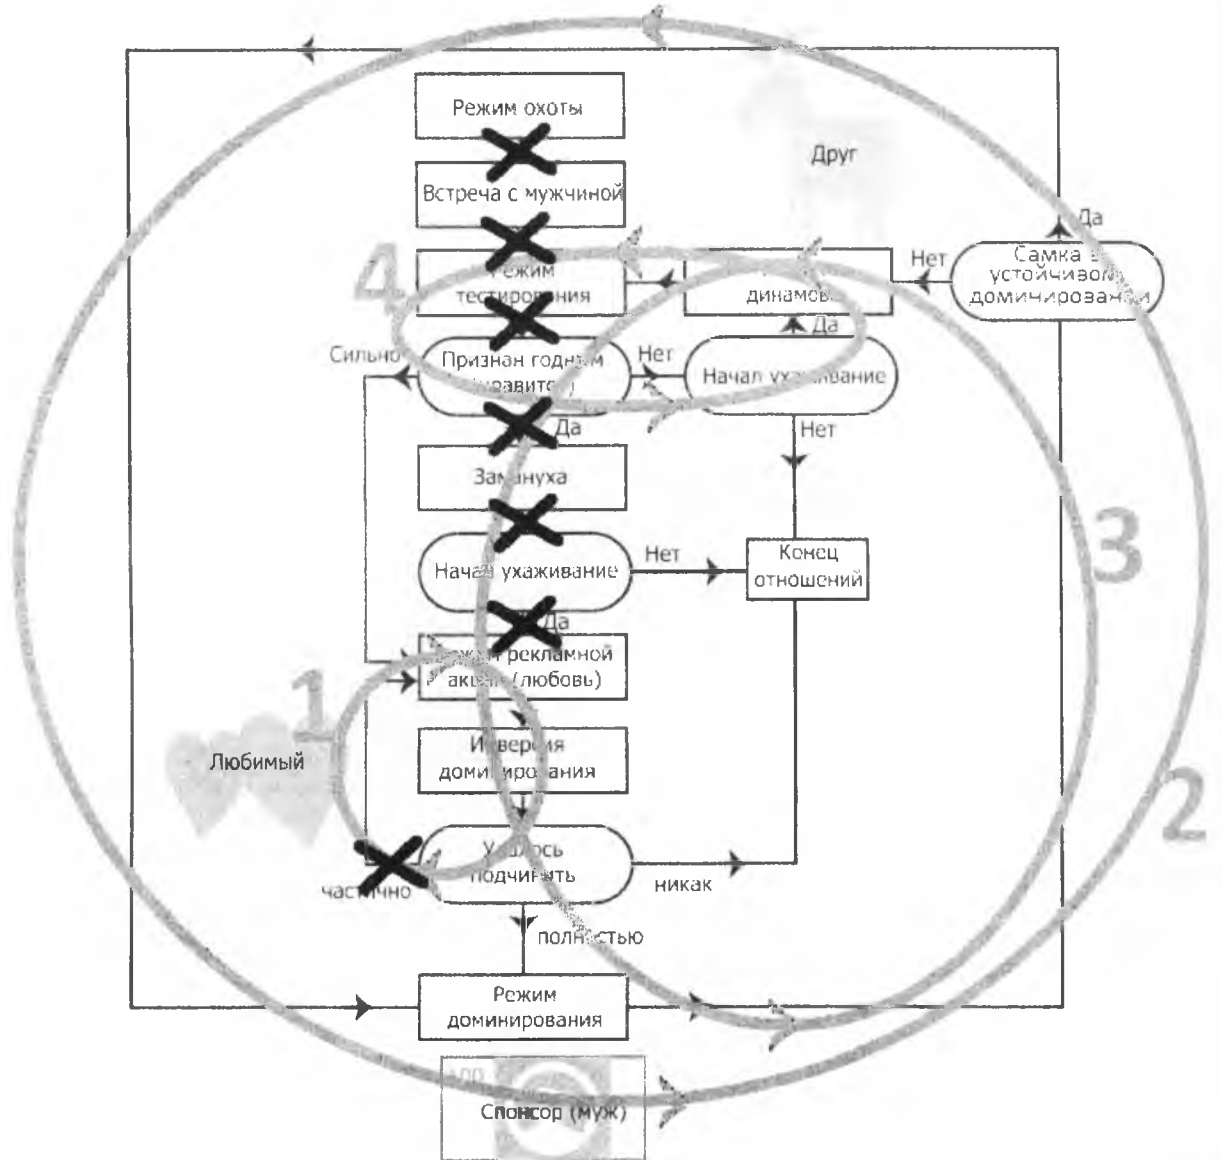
Режим охоты

Встреча с мужчиной

Друг

Да

Нет

Самка в устойчивом доминировании

4

Режим тестирования

динамо

Да

Сильно

Признан годным (нравится)

Нет

Начал ухаживание

Да

Нет

Замануха

3

Начал ухаживание

Нет

Конец отношений

Да

Режим рекламной акции (любовь)

1

Любимый

Инверсия доминирования

2

Удалось подчинить

частично

никак

полностью

Режим доминирования

Спонсор (муж)